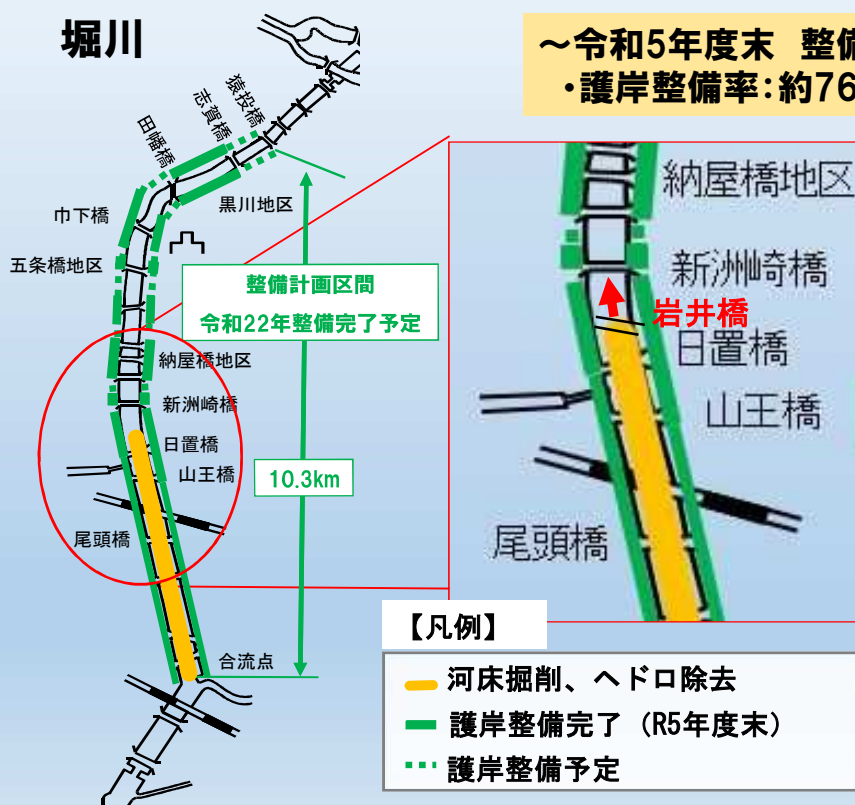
堀川

〜令和5年度末 整備
・護岸整備率：約76

猿投橋
志賀橋
田幡橋
黒川地区
巾下橋
五条橋地区
整備計画区間
令和22年整備完了予定
納屋橋地区
新洲崎橋
日置橋
山王橋
10.3km
尾頭橋
合流点

納屋橋地区
新洲崎橋
岩井橋
日置橋
山王橋
尾頭橋

【凡例】
河床掘削、ヘドロ除去
護岸整備完了（R5年度末）
護岸整備予定